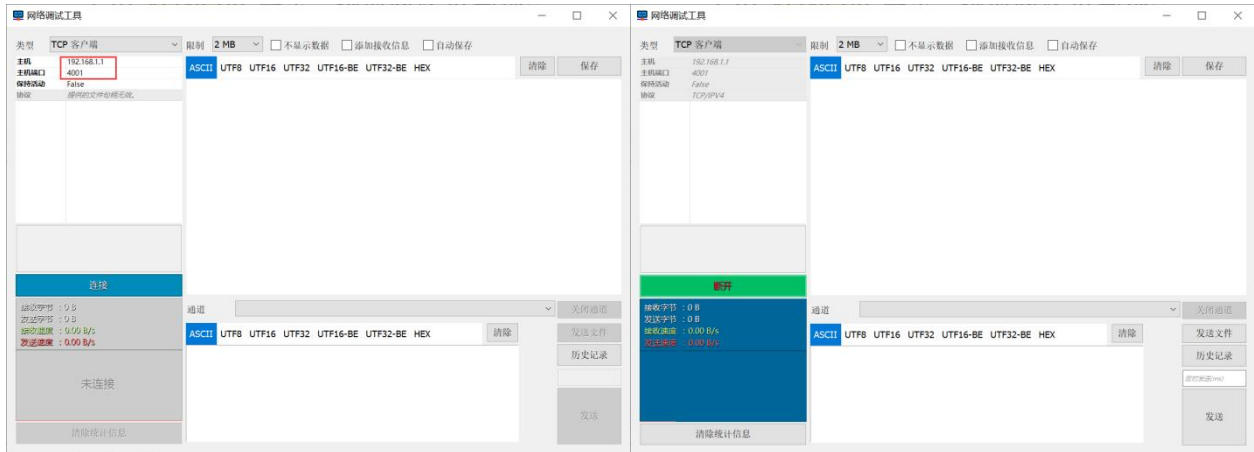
网络调试工具

类型 TCP 客户端
限制 2 MB
不显示数据 添加接收信息 自动保存

主机 192.168.1.1
主机端口 4001
保持活动 False
协议 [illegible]

ASCII UTF8 UTF16 UTF32 UTF16-BE UTF32-BE HEX
清除 保存

连接

接收字节 : 0 B
发送字节 : 0 B
接收速度 : 0.00 B/s
发送速度 : 0.00 B/s

未连接

清除统计信息

通道
关闭通道

ASCII UTF8 UTF16 UTF32 UTF16-BE UTF32-BE HEX
清除
发送文件
历史记录
发送

网络调试工具

类型 TCP 客户端
限制 2 MB
不显示数据 添加接收信息 自动保存

主机 192.168.1.1
主机端口 4001
保持活动 False
协议 TCP/IPV4

ASCII UTF8 UTF16 UTF32 UTF16-BE UTF32-BE HEX
清除 保存

断开

接收字节 : 0 B
发送字节 : 0 B
接收速度 : 0.00 B/s
发送速度 : 0.00 B/s

清除统计信息

通道
关闭通道

ASCII UTF8 UTF16 UTF32 UTF16-BE UTF32-BE HEX
清除
发送文件
历史记录
定时发送(ms)
发送